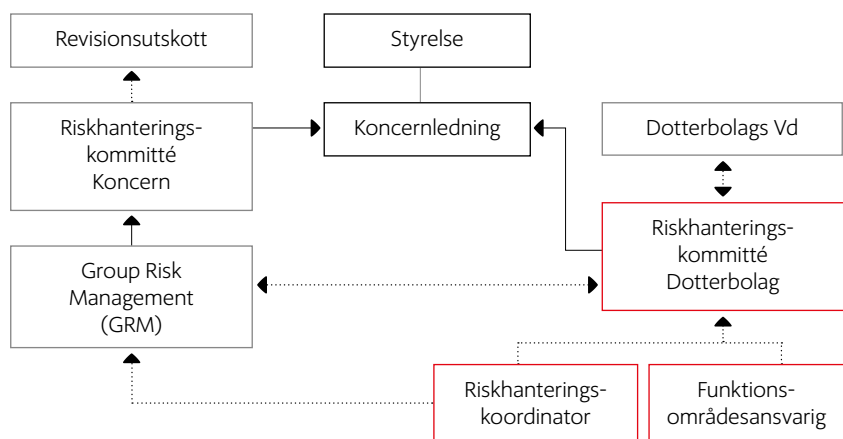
Revisionsutskott

Styrelse

Riskhanterings-kommitté Koncern

Koncernledning

Dotterbolags Vd

Riskhanterings-kommitté Dotterbolag

Group Risk Management (GRM)

Riskhanterings-koordinator

Funktions-områdesansvarig